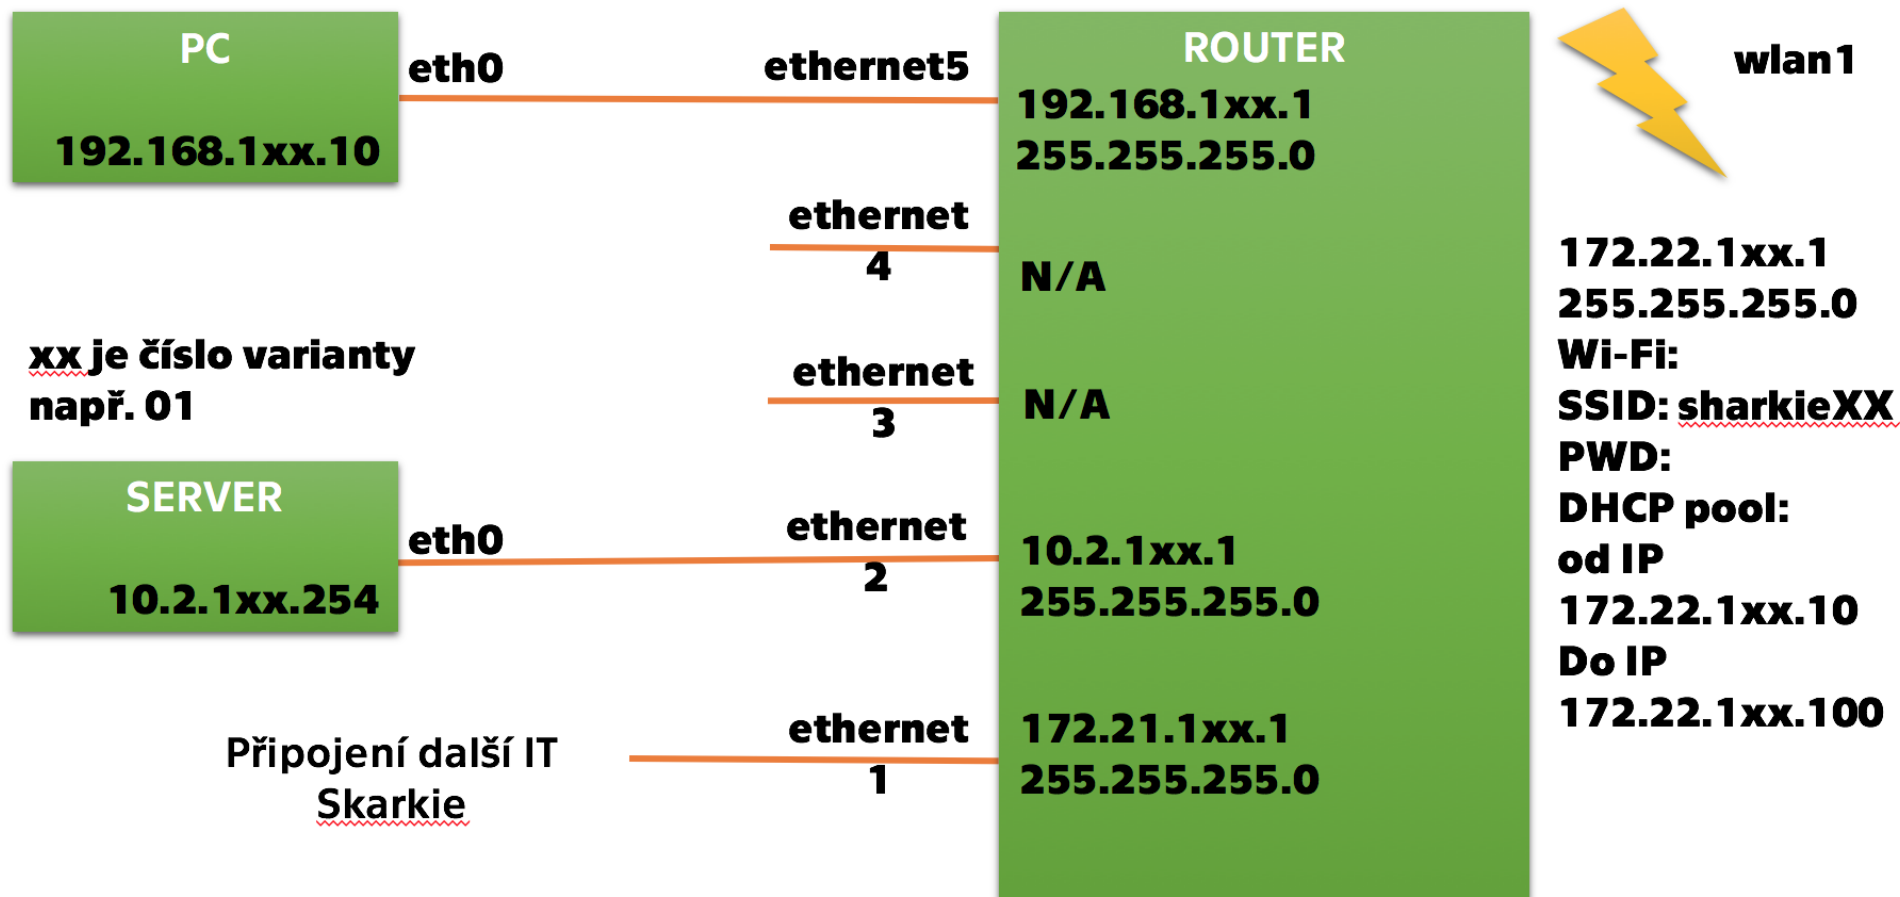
PC

192.168.1xx.10

eth0

ethernet5

ROUTER

192.168.1xx.1
255.255.255.0

wlan1

ethernet 4

N/A

172.22.1xx.1
255.255.255.0
Wi-Fi:
SSID: sharkieXX
PWD:
DHCP pool:
od IP
172.22.1xx.10
Do IP
172.22.1xx.100

xx je číslo varianty
např. 01

ethernet 3

N/A

SERVER

10.2.1xx.254

eth0

ethernet 2

10.2.1xx.1
255.255.255.0

Připojení další IT
Skarkie

ethernet 1

172.21.1xx.1
255.255.255.0